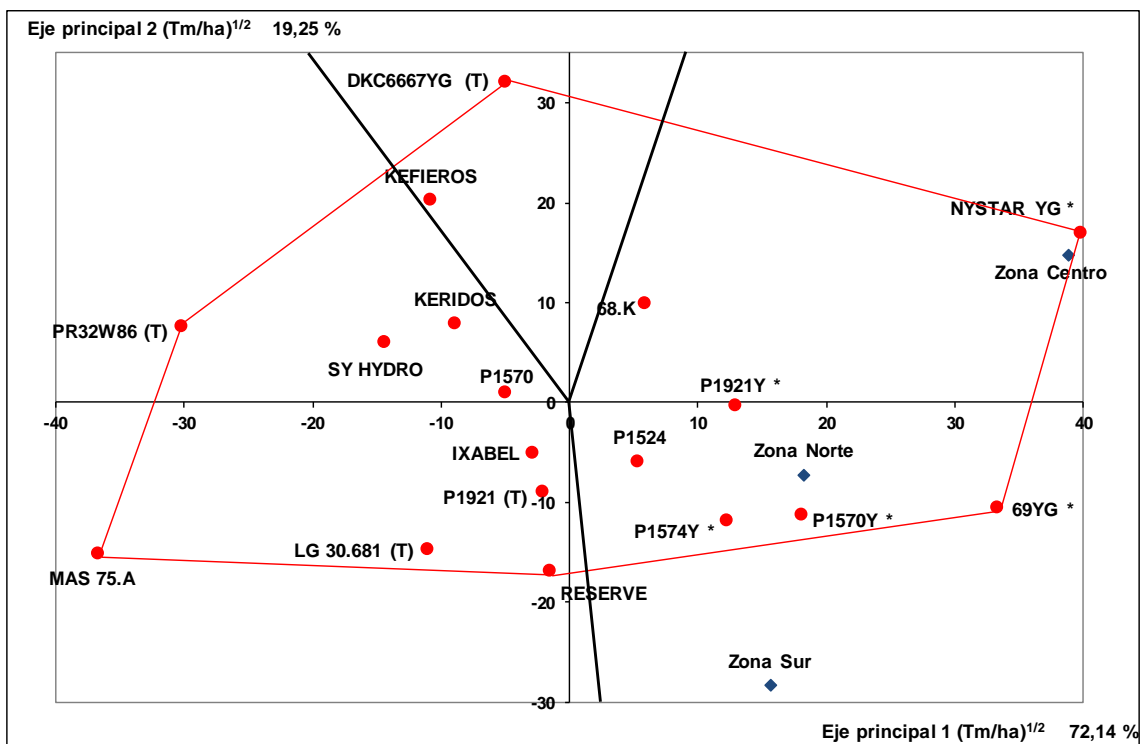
Eje principal 2 $(Tm/ha)^{1/2}$ 19,25 %

DKC6667YG (T)
KEFIEROS
NYSTAR YG *
Zona Centro
KERIDOS
68.K
PR32W86 (T)
SY HYDRO
P1570
P1921Y *
IXABEL
P1524
Zona Norte
P1921 (T)
69YG *
P1574Y *
P1570Y *
LG 30.681 (T)
MAS 75.A
RESERVE
Zona Sur

30
20
10
0
-10
-20
-30

-40
-30
-20
-10
0
10
20
30
40

Eje principal 1 $(Tm/ha)^{1/2}$ 72,14 %